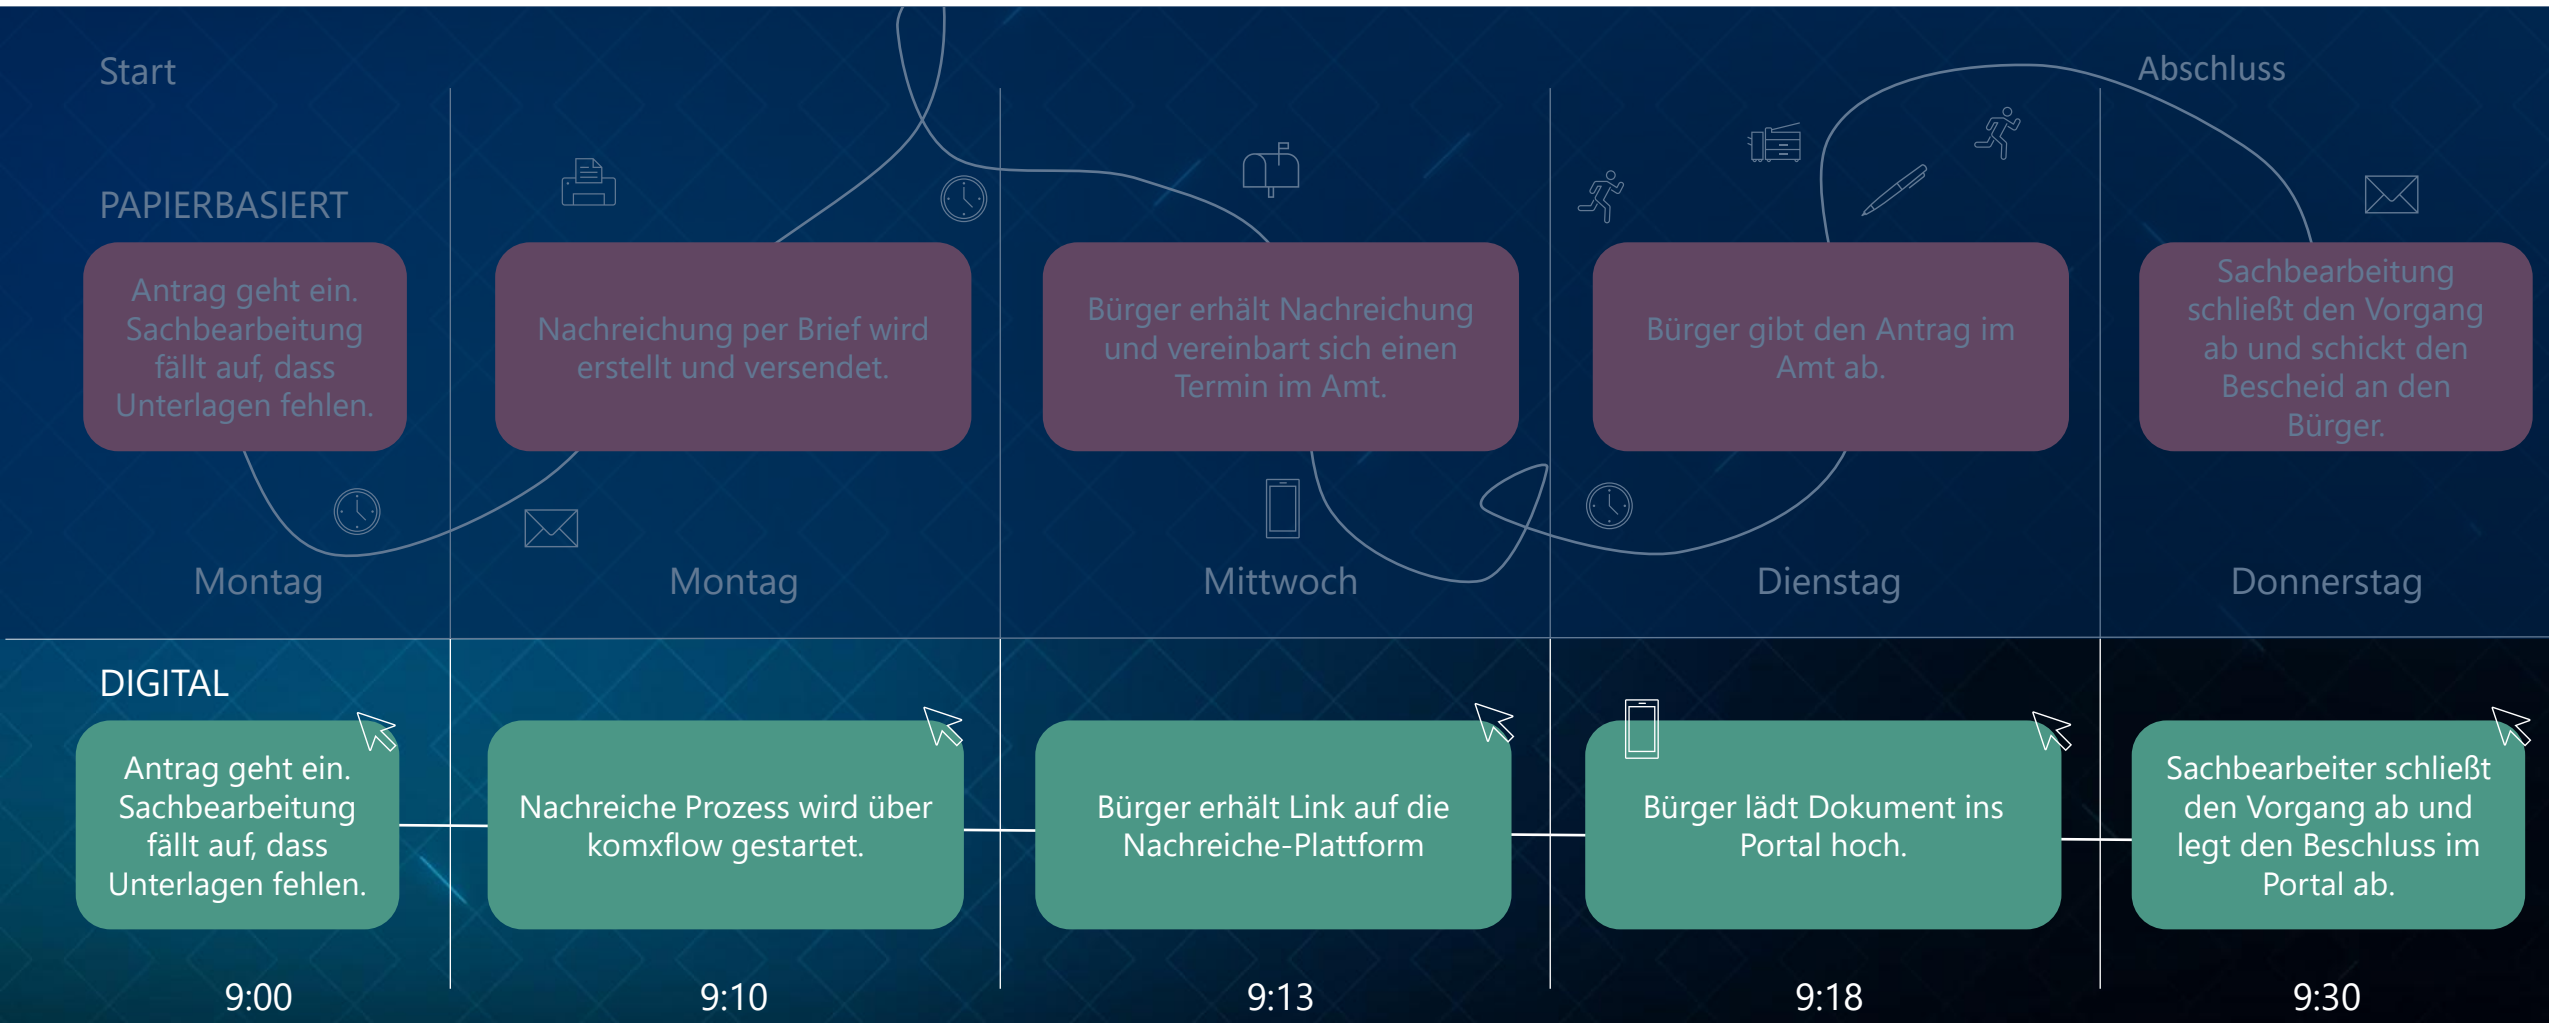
Start

Abschluss

PAPIERBASIERT

Antrag geht ein. Sachbearbeitung fällt auf, dass Unterlagen fehlen.

Nachreichung per Brief wird erstellt und versendet.

Bürger erhält Nachreichung und vereinbart sich einen Termin im Amt.

Bürger gibt den Antrag im Amt ab.

Sachbearbeitung schließt den Vorgang ab und schickt den Bescheid an den Bürger.

Montag

Montag

Mittwoch

Dienstag

Donnerstag

DIGITAL

Antrag geht ein. Sachbearbeitung fällt auf, dass Unterlagen fehlen.

Nachreiche Prozess wird über komxflow gestartet.

Bürger erhält Link auf die Nachreiche-Plattform

Bürger lädt Dokument ins Portal hoch.

Sachbearbeiter schließt den Vorgang ab und legt den Beschluss im Portal ab.

9:00

9:10

9:13

9:18

9:30